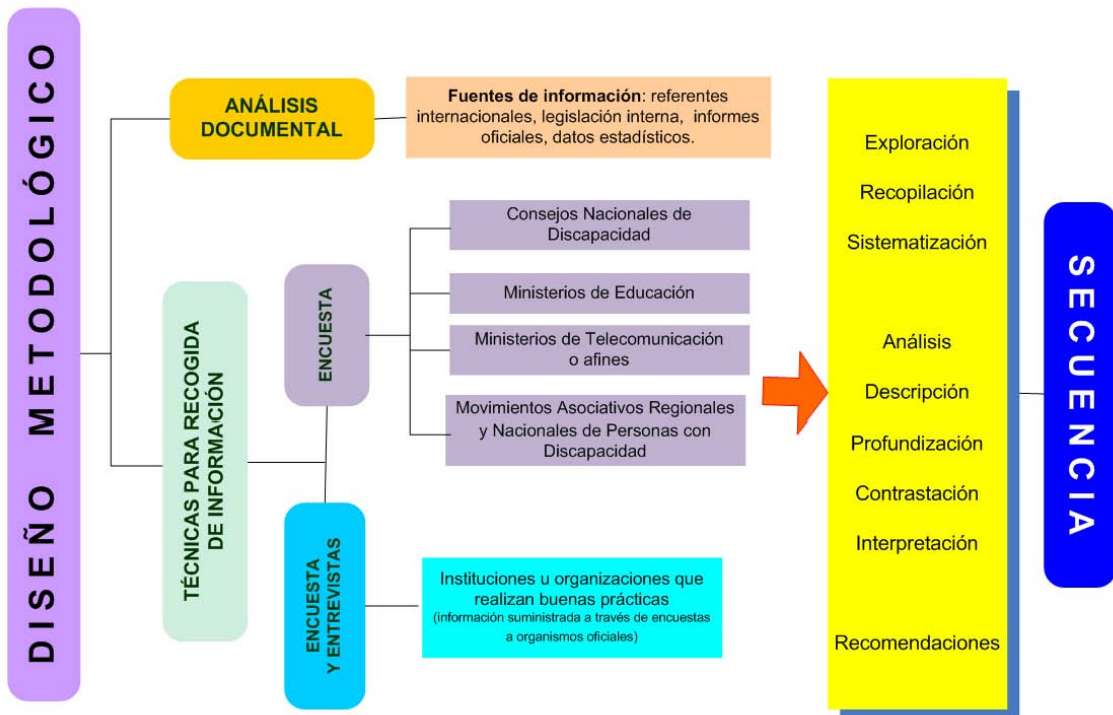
DISEÑO METODOLÓGICO

ANÁLISIS DOCUMENTAL

Fuentes de información: referentes internacionales, legislación interna, informes oficiales, datos estadísticos.

TÉCNICAS PARA RECOGIDA DE INFORMACIÓN

ENCUESTA

Consejos Nacionales de Discapacidad

Ministerios de Educación

Ministerios de Telecomunicación o afines

Movimientos Asociativos Regionales y Nacionales de Personas con Discapacidad

ENCUESTA Y ENTREVISTAS

Instituciones u organizaciones que realizan buenas prácticas
(información suministrada a través de encuestas a organismos oficiales)

Exploración

Recopilación

Sistematización

Análisis

Descripción

Profundización

Contrastación

Interpretación

Recomendaciones

SECUENCIA